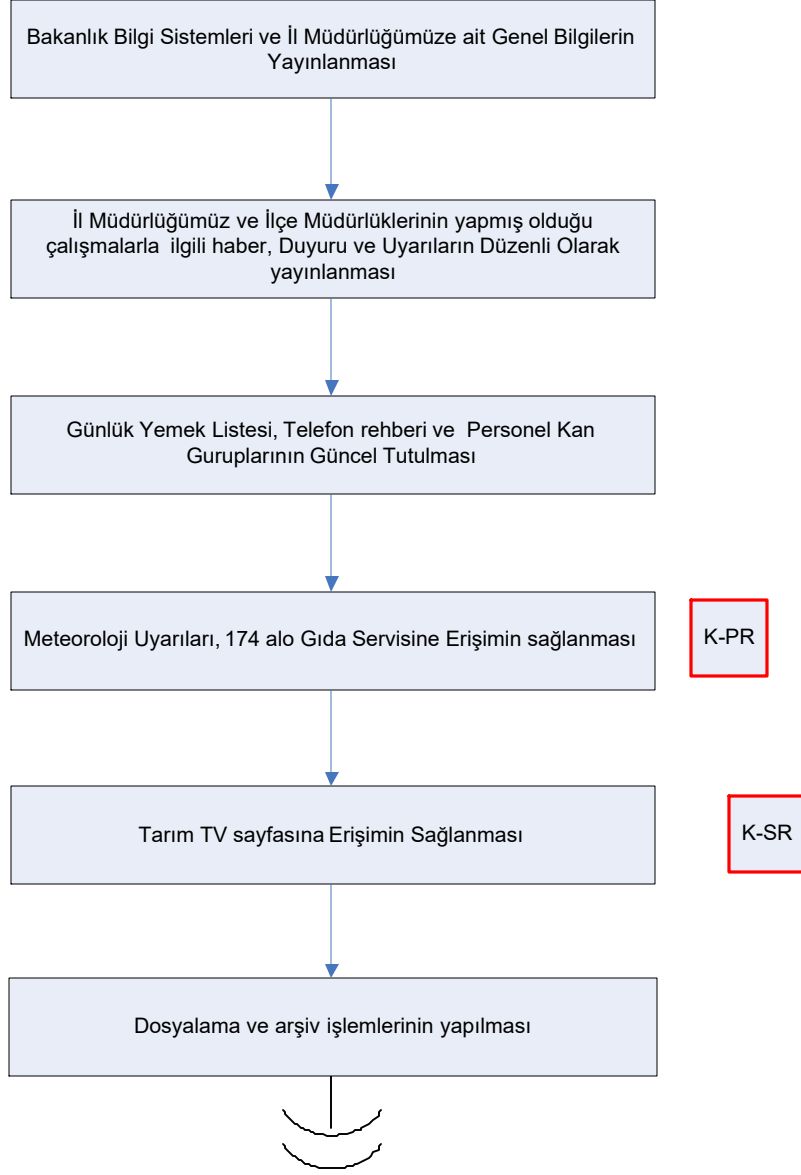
Bakanlık Bilgi Sistemleri ve İl Müdürlüğümüze ait Genel Bilgilerin Yayınlanması

İl Müdürlüğümüz ve İlçe Müdürlüklerinin yapmış olduğu çalışmalarla ilgili haber, Duyuru ve Uyarıların Düzenli Olarak yayınlanması

Günlük Yemek Listesi, Telefon rehberi ve Personel Kan Guruplarının Güncel Tutulması

Meteoroloji Uyarıları, 174 alo Gıda Servisine Erişimin sağlanması

K-PR

Tarım TV sayfasına Erişimin Sağlanması

K-SR

Dosyalama ve arşiv işlemlerinin yapılması